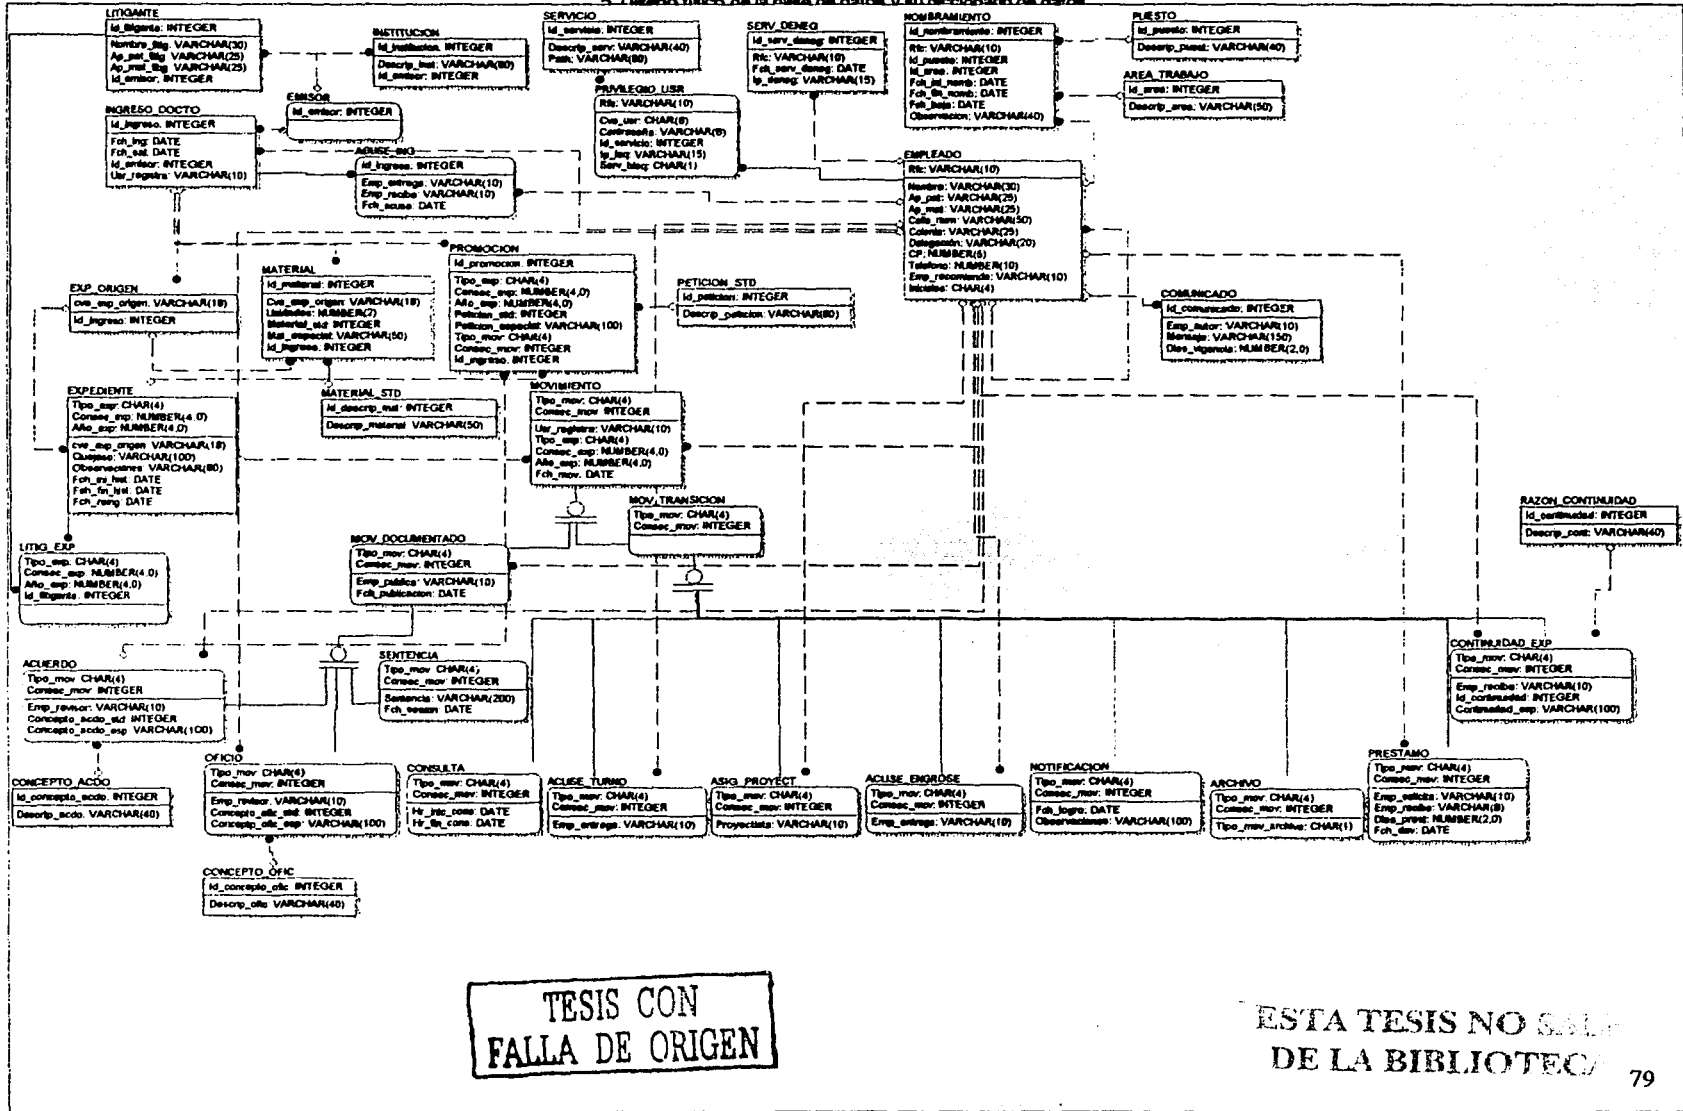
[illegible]

LITIGANTE
Id_litigante: INTEGER
Nombre_litig: VARCHAR(30)
Ap_pat_litig: VARCHAR(25)
Ap_mat_litig: VARCHAR(25)
Id_emisor: INTEGER

INSTITUCION
Id_institucion: INTEGER
Descrip_inst: VARCHAR(80)
Id_emisor: INTEGER

SERVICIO
Id_servicio: INTEGER
Descrip_serv: VARCHAR(40)
Path: VARCHAR(80)

SERV_DENEG
Id_serv_deneg: INTEGER
Rfc: VARCHAR(10)
Fch_serv_deneg: DATE
Ip_deneg: VARCHAR(15)

NOMBRAMIENTO
Id_nombramiento: INTEGER
Rfc: VARCHAR(10)
Id_puesto: INTEGER
Id_area: INTEGER
Fch_ini_nomb: DATE
Fch_fin_nomb: DATE
Fch_baja: DATE
Observacion: VARCHAR(40)

PUESTO
Id_puesto: INTEGER
Descrip_puest: VARCHAR(40)

AREA_TRABAJO
Id_area: INTEGER
Descrip_area: VARCHAR(50)

EMISOR
Id_emisor: INTEGER

PRIVILEGIO_USR
Rfc: VARCHAR(10)
Cve_usr: CHAR(8)
Contraseña: VARCHAR(8)
Id_servicio: INTEGER
Ip_bloq: VARCHAR(15)
Serv_bloq: CHAR(1)

INGRESO_DOCTO
Id_ingreso: INTEGER
Fch_ing: DATE
Fch_sal: DATE
Id_emisor: INTEGER
Usr_registra: VARCHAR(10)

ACUSE_ING
Id_ingreso: INTEGER
Emp_entrega: VARCHAR(10)
Emp_recibe: VARCHAR(10)
Fch_acuse: DATE

EMPLEADO
Rfc: VARCHAR(10)
Nombre: VARCHAR(30)
Ap_pat: VARCHAR(25)
Ap_mat: VARCHAR(25)
Calle_num: VARCHAR(50)
Colonia: VARCHAR(25)
Delegacion: VARCHAR(20)
CP: NUMBER(5)
Telefono: NUMBER(10)
Emp_recomienda: VARCHAR(10)
Iniciales: CHAR(4)

PROMOCION
Id_promocion: INTEGER
Tipo_exp: CHAR(4)
Consec_exp: NUMBER(4,0)
Año_exp: NUMBER(4,0)
Peticion_std: INTEGER
Peticion_especial: VARCHAR(100)
Tipo_mov: CHAR(4)
Consec_mov: INTEGER
Id_ingreso: INTEGER

PETICION_STD
Id_peticion: INTEGER
Descrip_peticion: VARCHAR(80)

MATERIAL
Id_material: INTEGER
Cve_exp_origen: VARCHAR(18)
Unidades: NUMBER(7)
Material_std: INTEGER
Mat_especial: VARCHAR(50)
Id_ingreso: INTEGER

EXP_ORIGEN
cve_exp_origen: VARCHAR(18)
Id_ingreso: INTEGER

COMUNICADO
Id_comunicado: INTEGER
Emp_autor: VARCHAR(10)
Mensaje: VARCHAR(150)
Dias_vigencia: NUMBER(2,0)

MATERIAL_STD
Id_descrip_mat: INTEGER
Descrip_material: VARCHAR(50)

MOVIMIENTO
Tipo_mov: CHAR(4)
Consec_mov: INTEGER
Usr_registro: VARCHAR(10)
Tipo_exp: CHAR(4)
Consec_exp: NUMBER(4,0)
Año_exp: NUMBER(4,0)
Fch_mov: DATE

EXPEDIENTE
Tipo_exp: CHAR(4)
Consec_exp: NUMBER(4,0)
Año_exp: NUMBER(4,0)
cve_exp_origen: VARCHAR(18)
Quejoso: VARCHAR(100)
Observaciones: VARCHAR(80)
Fch_ini_hist: DATE
Fch_fin_hist: DATE
Fch_reing: DATE

MOV_TRANSICION
Tipo_mov: CHAR(4)
Consec_mov: INTEGER

RAZON_CONTINUIDAD
Id_continuidad: INTEGER
Descrip_cont: VARCHAR(40)

LITIG_EXP
Tipo_exp: CHAR(4)
Consec_exp: NUMBER(4,0)
Año_exp: NUMBER(4,0)
Id_litigante: INTEGER

MOV_DOCUMENTADO
Tipo_mov: CHAR(4)
Consec_mov: INTEGER
Emp_publica: VARCHAR(10)
Fch_publicacion: DATE

ACUERDO
Tipo_mov: CHAR(4)
Consec_mov: INTEGER
Emp_revisor: VARCHAR(10)
Concepto_acdo_std: INTEGER
Concepto_acdo_esp: VARCHAR(100)

SENTENCIA
Tipo_mov: CHAR(4)
Consec_mov: INTEGER
Sentencia: VARCHAR(200)
Fch_sesion: DATE

CONTINUIDAD_EXP
Tipo_mov: CHAR(4)
Consec_mov: INTEGER
Emp_recibe: VARCHAR(10)
Id_continuidad: INTEGER
Continuidad_esp: VARCHAR(100)

CONCEPTO_ACDO
Id_concepto_acdo: INTEGER
Descrip_acdo: VARCHAR(40)

OFICIO
Tipo_mov: CHAR(4)
Consec_mov: INTEGER
Emp_revisor: VARCHAR(10)
Concepto_ofic_std: INTEGER
Concepto_ofic_esp: VARCHAR(100)

CONSULTA
Tipo_mov: CHAR(4)
Consec_mov: INTEGER
Hr_inic_cons: DATE
Hr_fin_cons: DATE

ACUSE_TURNO
Tipo_mov: CHAR(4)
Consec_mov: INTEGER
Emp_entrega: VARCHAR(10)

ASIG_PROYECT
Tipo_mov: CHAR(4)
Consec_mov: INTEGER
Proyectista: VARCHAR(10)

ACUSE_ENGROSE
Tipo_mov: CHAR(4)
Consec_mov: INTEGER
Emp_entrega: VARCHAR(10)

NOTIFICACION
Tipo_mov: CHAR(4)
Consec_mov: INTEGER
Fch_logro: DATE
Observaciones: VARCHAR(100)

ARCHIVO
Tipo_mov: CHAR(4)
Consec_mov: INTEGER
Tipo_mov_archivo: CHAR(1)

PRESTAMO
Tipo_mov: CHAR(4)
Consec_mov: INTEGER
Emp_solicita: VARCHAR(10)
Emp_recibe: VARCHAR(8)
Dias_prest: NUMBER(2,0)
Fch_dev: DATE

CONCEPTO_OFIC
Id_concepto_ofic: INTEGER
Descrip_ofic: VARCHAR(40)

TESIS CON
FALLA DE ORIGEN

ESTA TESIS NO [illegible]
DE LA BIBLIOTEC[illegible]

79